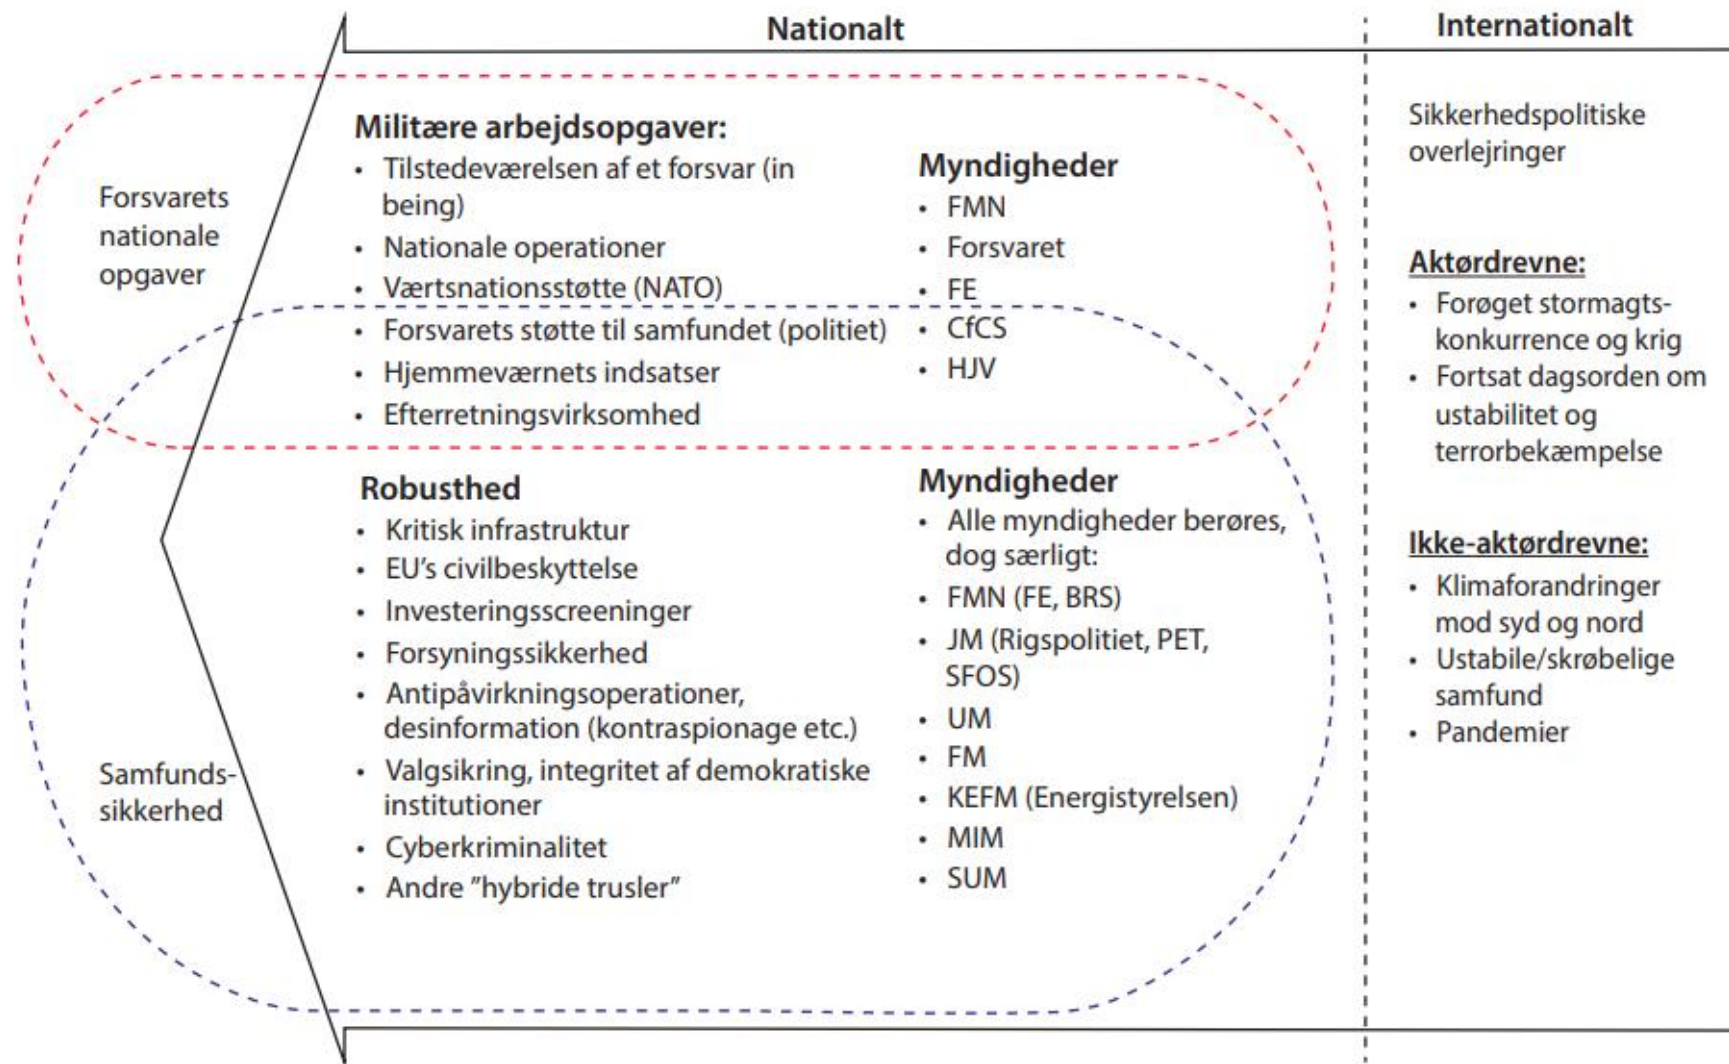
Nationalt

Internationalt

Forsvarets nationale opgaver

Militære arbejdsopgaver:
• Tilstedeværelsen af et forsvar (in being)
• Nationale operationer
• Værtsnationsstøtte (NATO)
• Forsvarets støtte til samfundet (politiet)
• Hjemmeværnets indsatser
• Efterretningsvirksomhed

Myndigheder
• FMN
• Forsvaret
• FE
• CfCS
• HJV

Samfunds-sikkerhed

Robusthed
• Kritisk infrastruktur
• EU's civilbeskyttelse
• Investeringsscreeninger
• Forsyningssikkerhed
• Antipåvirkningsoperationer, desinformation (kontraspionage etc.)
• Valgsikring, integritet af demokratiske institutioner
• Cyberkriminalitet
• Andre "hybride trusler"

Myndigheder
• Alle myndigheder berøres, dog særligt:
• FMN (FE, BRS)
• JM (Rigspolitiet, PET, SFOS)
• UM
• FM
• KEFM (Energistyrelsen)
• MIM
• SUM

Sikkerhedspolitiske overlejringer

Aktørdrevne:
• Forøget stormagts-konkurrence og krig
• Fortsat dagsorden om ustabilitet og terrorbekæmpelse

Ikke-aktørdrevne:
• Klimaforandringer mod syd og nord
• Ustabile/skrøbelige samfund
• Pandemier